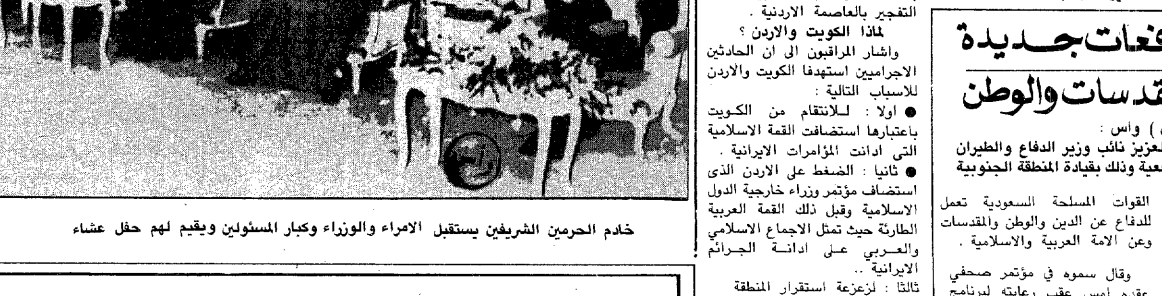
التفجير بالعاصمة الاردنية .

لماذا الكويت والاردن ؟

واشار المراقبون الى ان الحادثين الاجراميين استهدفا الكويت والاردن للاسباب التالية :

● اولا : للانتقام من الكويت باعتبارها استضافت القمة الاسلامية التي ادانت المؤامرات الايرانية .

● ثانيا : الضغط على الاردن الذي استضاف مؤتمر وزراء خارجية الدول الاسلامية وقبل ذلك القمة العربية الطارئة حيث تمثل الاجماع الاسلامي والعربي على ادانة الجرائم الايرانية ..

ثالثا : لزعزعة استقرار المنطقة

خادم الحرمين الشريفين يستقبل الامراء والوزراء وكبار المسئولين ويقيم لهم حفل عشاء

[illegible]فعات جديدة

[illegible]قدسات والوطن

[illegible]) واس :

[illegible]عزيز نائب وزير الدفاع والطيران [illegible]عبية وذلك بقيادة المنطقة الجنوبية

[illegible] القوات المسلحة السعودية تعمل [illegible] للدفاع عن الدين والوطن والمقدسات وعن الامة العربية والاسلامية .

وقال سموه في مؤتمر صحفي عقده امس عقب رعايته لبرنامج